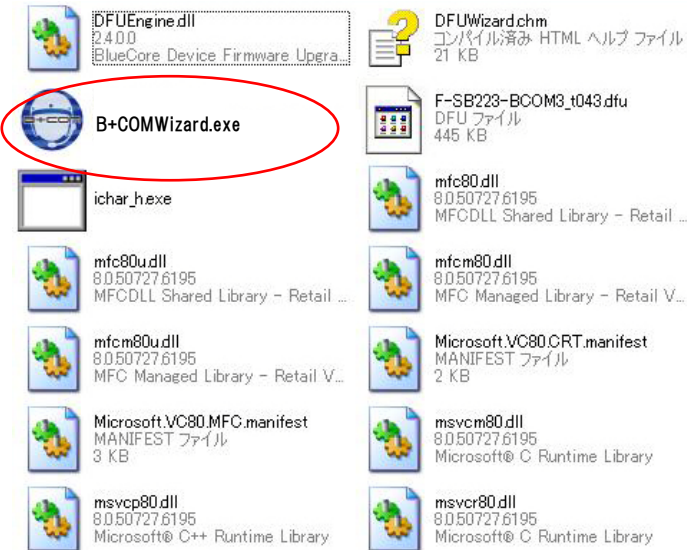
DFUEngine.dll
2.4.0.0
BlueCore Device Firmware Upgra...

DFUWizard.chm
コンパイル済み HTML ヘルプ ファイル
21 KB

B+COMWizard.exe

F-SB223-BCOM3_t043.dfu
DFU ファイル
445 KB

ichar_h.exe

mfc80.dll
8.0.50727.6195
MFCDLL Shared Library - Retail ...

mfc80u.dll
8.0.50727.6195
MFCDLL Shared Library - Retail ...

mfcm80.dll
8.0.50727.6195
MFC Managed Library - Retail V...

mfcm80u.dll
8.0.50727.6195
MFC Managed Library - Retail V...

Microsoft.VC80.CRT.manifest
MANIFEST ファイル
2 KB

Microsoft.VC80.MFC.manifest
MANIFEST ファイル
3 KB

msvcm80.dll
8.0.50727.6195
Microsoft® C Runtime Library

msvcp80.dll
8.0.50727.6195
Microsoft® C++ Runtime Library

msvcr80.dll
8.0.50727.6195
Microsoft® C Runtime Library